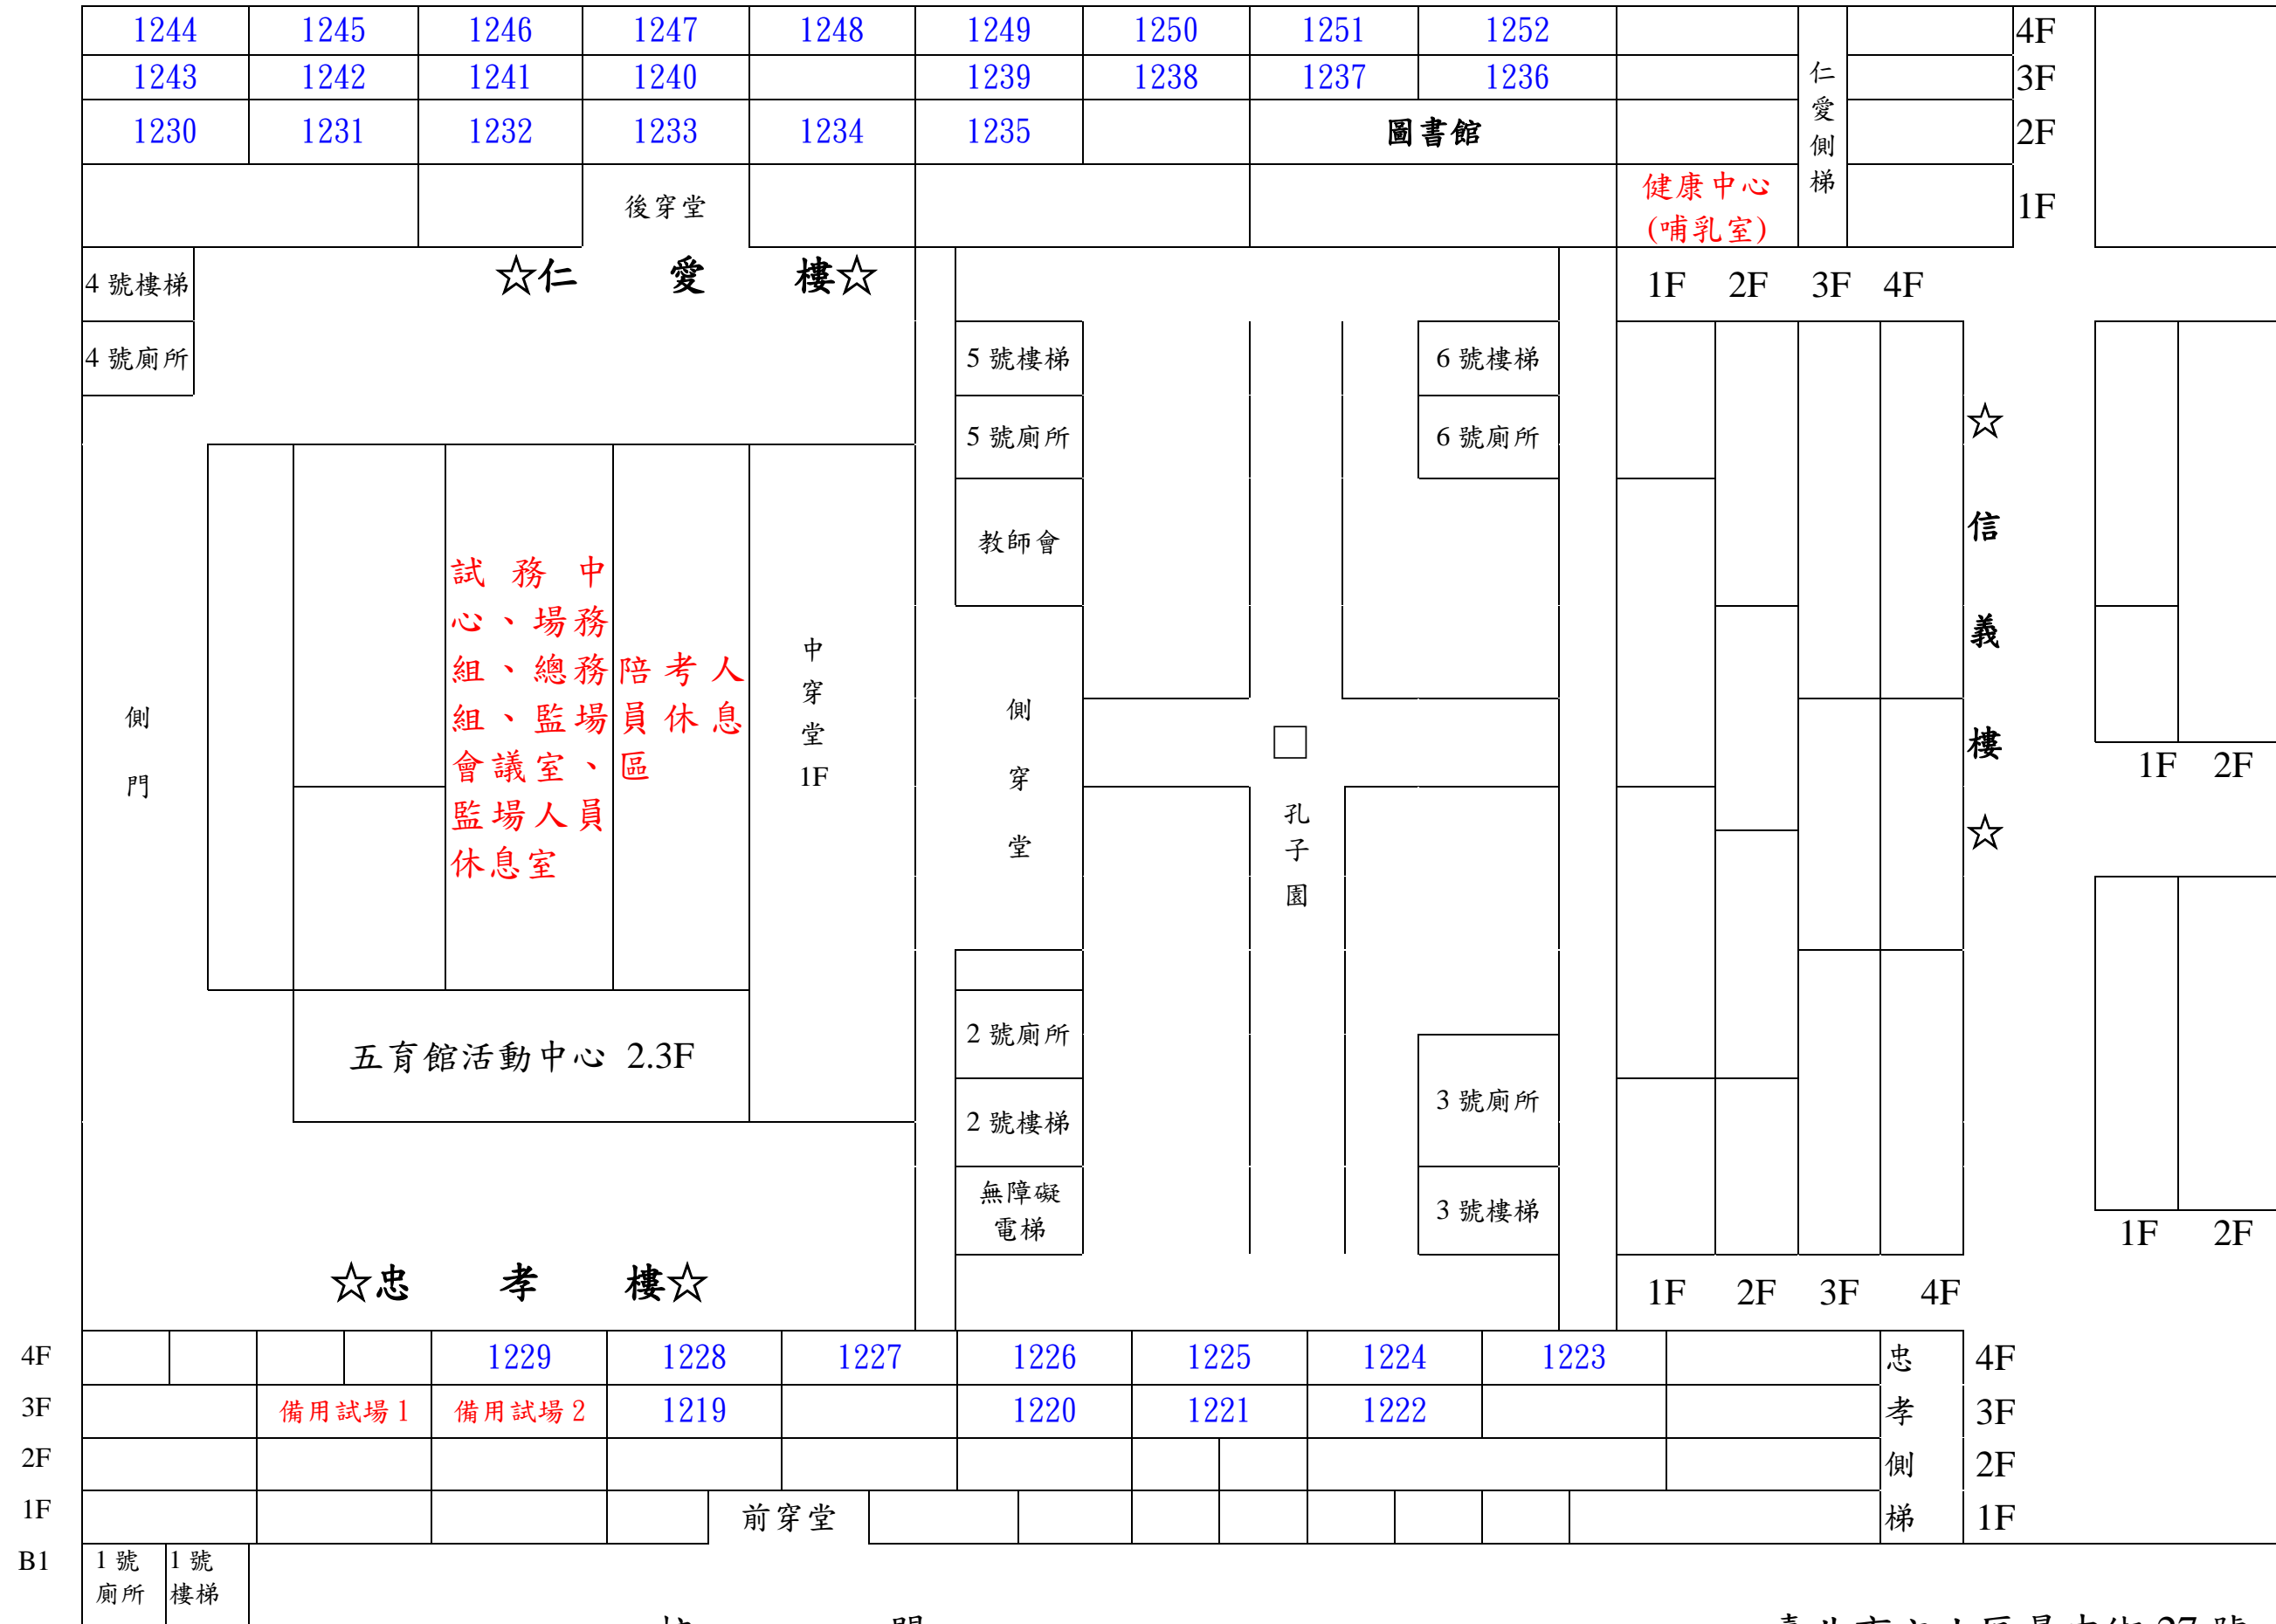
| 1244 | 1245 | 1246 | 1247 | 1248 | 1249 | 1250 | 1251 | 1252 | | 仁愛側梯 | | 4F |
|---|---|---|---|---|---|---|---|---|---|---|---|---|
| 1243 | 1242 | 1241 | 1240 | | 1239 | 1238 | 1237 | 1236 | | | | 3F |
| 1230 | 1231 | 1232 | 1233 | 1234 | 1235 | | 圖書館 | | | | | 2F |
| | | 後穿堂 | | | | | | | 健康中心 (哺乳室) | | | 1F |

4 號樓梯

☆仁 愛 樓☆

4 號廁所

1F 2F 3F 4F

5 號樓梯

6 號樓梯

5 號廁所

6 號廁所

☆ 信 義 樓 ☆

教師會

試務中心、場務組、總務組、監場組、會議室、監場人員休息室

陪考人員休息區

中穿堂 1F

側門

側穿堂

孔子園

1F 2F

2 號廁所

五育館活動中心 2.3F

3 號廁所

2 號樓梯

無障礙電梯

3 號樓梯

1F 2F

☆忠 孝 樓☆

1F 2F 3F 4F

| 4F | | | | | 1229 | 1228 | 1227 | 1226 | 1225 | 1224 | 1223 | | 忠孝側梯 | 4F |
|---|---|---|---|---|---|---|---|---|---|---|---|---|---|---|
| 3F | | 備用試場 1 | | 備用試場 2 | 1219 | | 1220 | 1221 | 1222 | | | | | 3F |
| 2F | | | | | | | | | | | | | | 2F |
| 1F | | | | | 前穿堂 | | | | | | | | | 1F |
| B1 | 1 號廁所 | 1 號樓梯 | | | | | | | | | | | | |

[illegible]